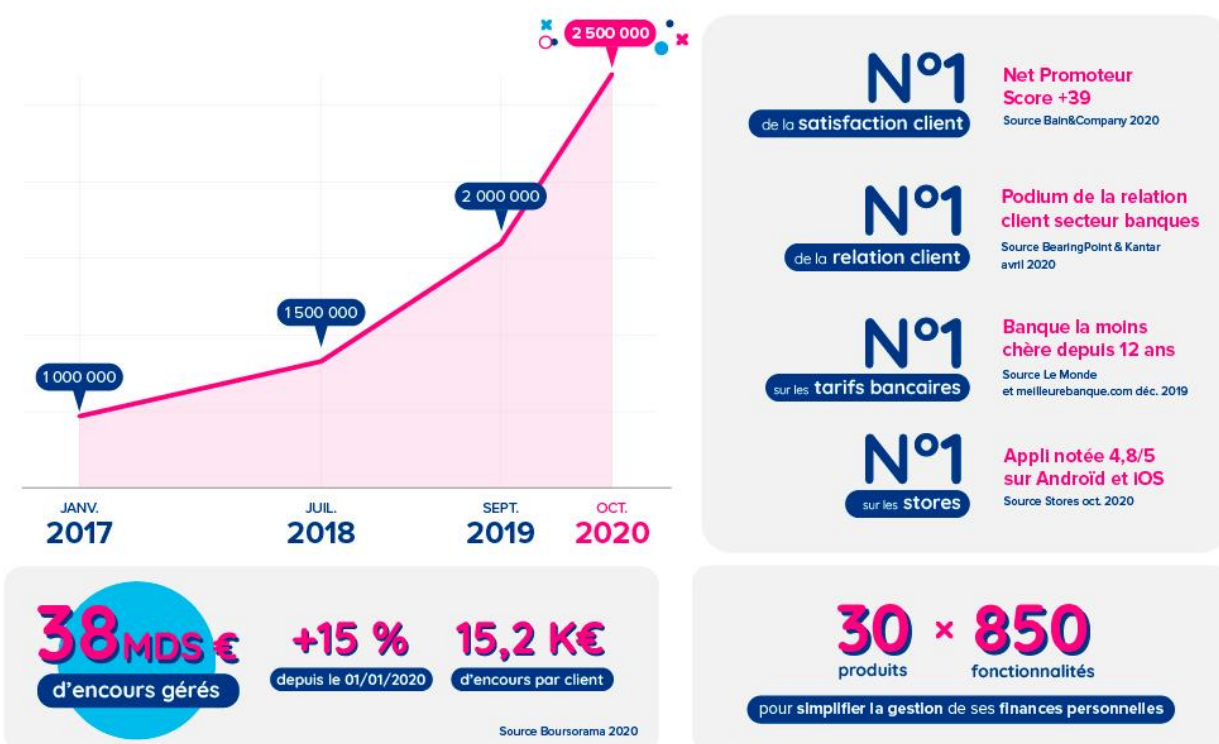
2 500 000

2 000 000

1 500 000

1 000 000

JANV.
2017

JUIL.
2018

SEPT.
2019

OCT.
2020

N°1
de la satisfaction client

Net Promoteur Score +39
Source Bain&Company 2020

N°1
de la relation client

Podium de la relation client secteur banques
Source BearingPoint & Kantar avril 2020

N°1
sur les tarifs bancaires

Banque la moins chère depuis 12 ans
Source Le Monde et meilleurebanque.com déc. 2019

N°1
sur les stores

Appli notée 4,8/5 sur Androïd et iOS
Source Stores oct. 2020

38MDS €
d'encours gérés

+15 %
depuis le 01/01/2020

15,2 K€
d'encours par client

Source Boursorama 2020

30 produits × 850 fonctionnalités

pour simplifier la gestion de ses finances personnelles